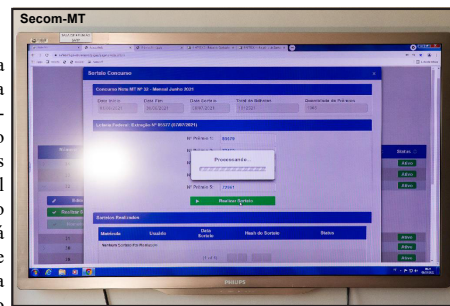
Secom-MT

Sorteio Concurso

Concurso Nota MT Nº 33 - Manual Junho 2021

Data Inicio
Data Fim
Data Sorteio
Total de Bilhetes
Quantidade de Prêmios

Loteria Federal - Extração Nº 05577 (07/07/2021)

Nº Prêmio 1: 58579

Nº Prêmio 5: 13141

Processando...

Realizar Sorteio

Sorteios Realizados

Matrícula
Usuário
Data Sorteio
Hash do Sorteio
Status

Nenhum Sorteio Realizado

Status

Ativo
Ativo
Ativo
Ativo
Ativo
Ativo
Ativo

PHILIPS